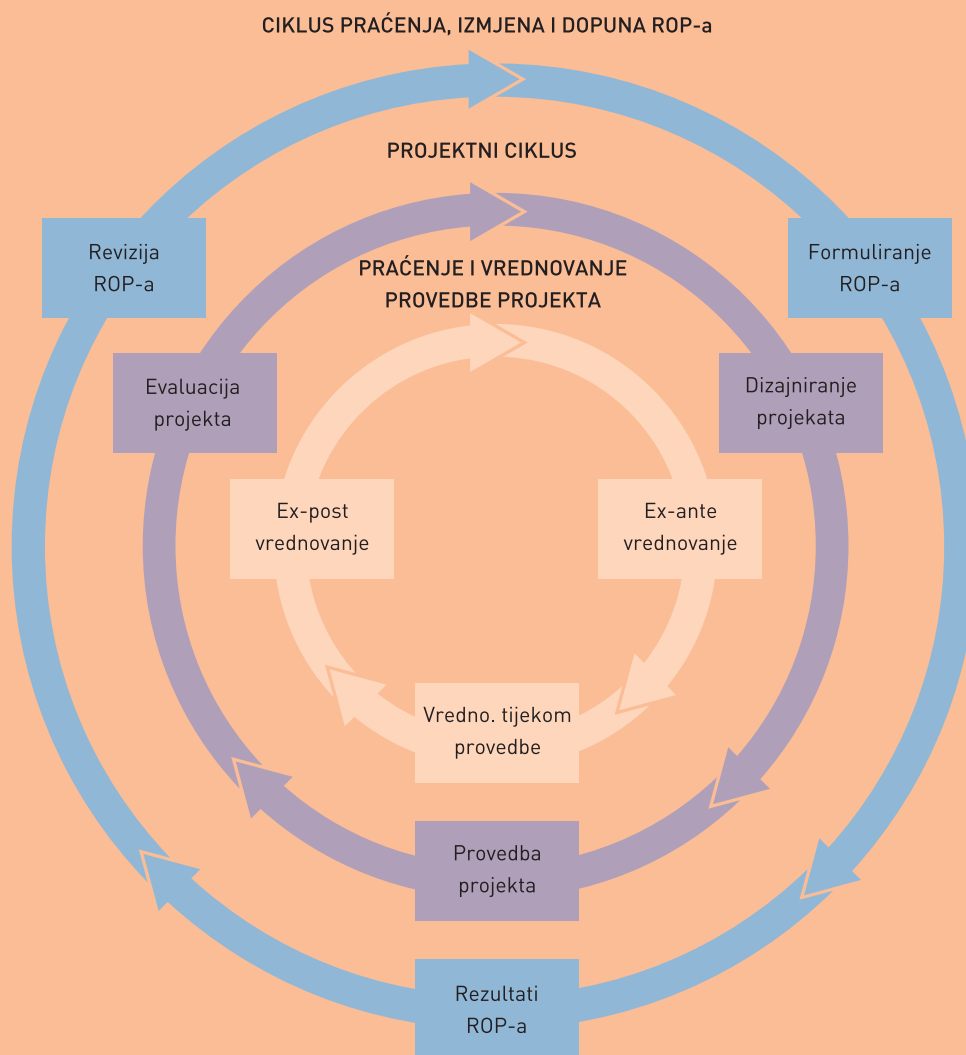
CIKLUS PRAĆENJA, IZMJENA I DOPUNA ROP-a

PROJEKTNI CIKLUS

PRAĆENJE I VREDNOVANJE PROVEDBE PROJEKTA

Revizija ROP-a

Formuliranje ROP-a

Evaluacija projekta

Dizajniranje projekata

Ex-post vrednovanje

Ex-ante vrednovanje

Vredno. tijekom provedbe

Provedba projekta

Rezultati ROP-a